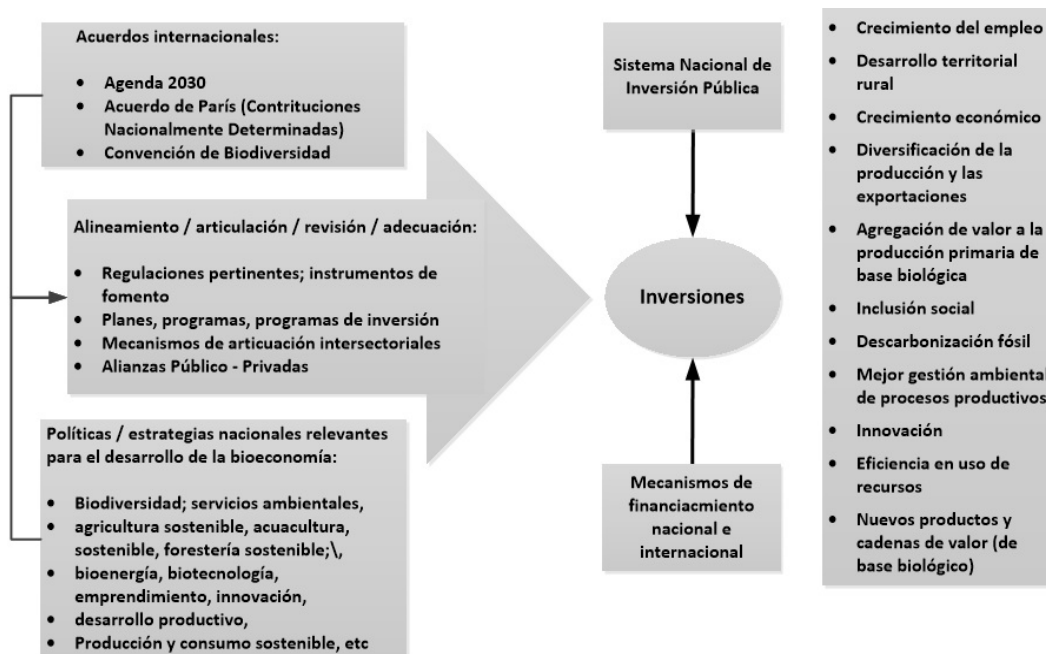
Acuerdos internacionales:

- Agenda 2030
- Acuerdo de París (Contrituciones Nacionalmente Determinadas)
- Convención de Biodiversidad

Alineamiento / articulación / revisión / adecuación:

- Regulaciones pertinentes; instrumentos de fomento
- Planes, programas, programas de inversión
- Mecanismos de articuación intersectoriales
- Alianzas Público - Privadas

Políticas / estrategias nacionales relevantes para el desarrollo de la bioeconomía:

- Biodiversidad; servicios ambientales,
- agricultura sostenible, acuacultura, sostenible, forestería sostenible;\,
- bioenergía, biotecnología, emprendimiento, innovación,
- desarrollo productivo,
- Producción y consumo sostenible, etc

Sistema Nacional de Inversión Pública

Inversiones

Mecanismos de financiacmiento nacional e internacional

- Crecimiento del empleo
- Desarrollo territorial rural
- Crecimiento económico
- Diversificación de la producción y las exportaciones
- Agregación de valor a la producción primaria de base biológica
- Inclusión social
- Descarbonización fósil
- Mejor gestión ambiental de procesos productivos
- Innovación
- Eficiencia en uso de recursos
- Nuevos productos y cadenas de valor (de base biológico)